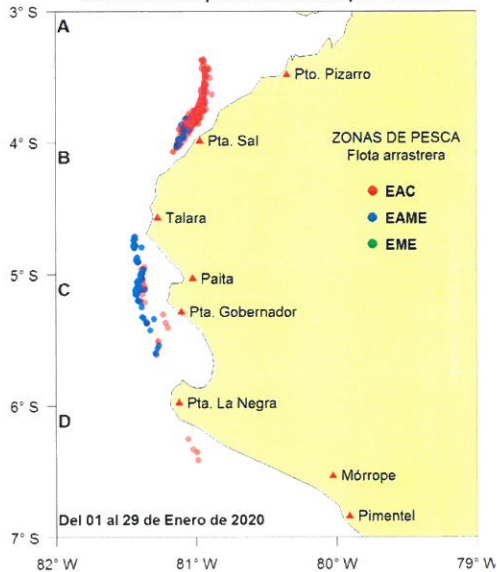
3° S
A
Pto. Pizarro
4° S
B
Pta. Sal
ZONAS DE PESCA
Flota arrastrera
EAC
EAME
EME
Talara
5° S
C
Paita
Pta. Gobernador
6° S
D
Pta. La Negra
Mórrope
Pimentel
Del 01 al 29 de Enero de 2020
7° S
82° W
81° W
80° W
79° W